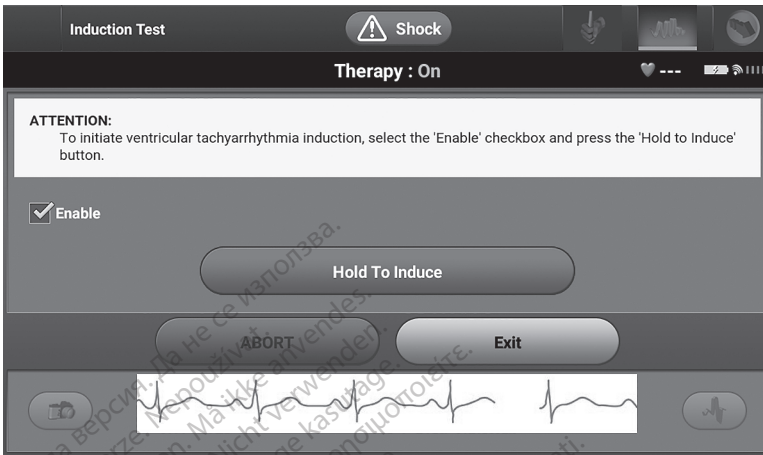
Induction Test

Shock

Therapy : On

---

ATTENTION:
To initiate ventricular tachyarrhythmia induction, select the 'Enable' checkbox and press the 'Hold to Induce' button.

Enable

Hold To Induce

ABORT

Exit

Остаряла версия. Да не се използва.
Zastaralá verze. Nepoužívat.
Forældet version. Må ikke anvendes.
Veraltete Version. Nicht verwenden.
Aegunud versioon. Ärge kasutage.
Παλιά έκδοση. Μην την χρησιμοποιείτε.